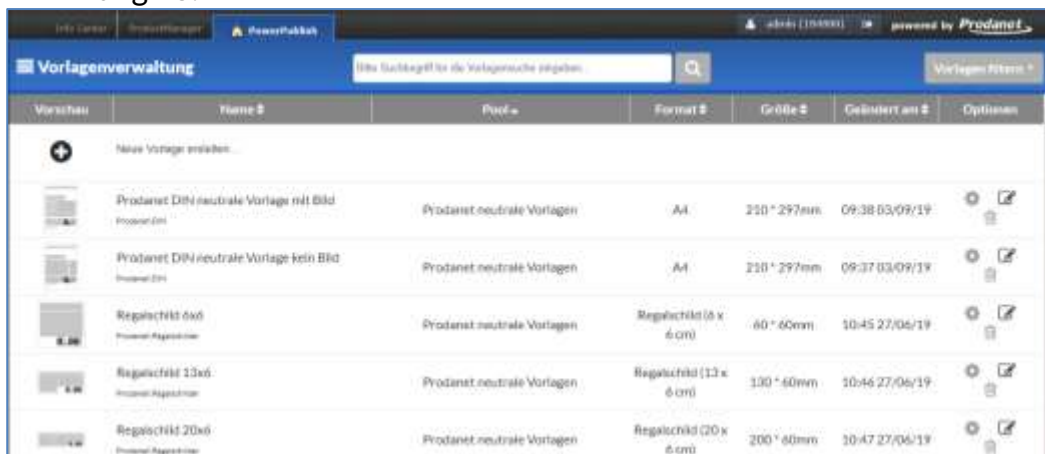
Info Center | ProductManager | PowerPublish

admin (1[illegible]) | powered by Prodanet

Vorlagenverwaltung

Bitte Suchbegriff für die Vorlagensuche eingeben...

Vorlagen filtern

| Vorschau | Name | Pool | Format | Größe | Geändert am | Optionen |
|---|---|---|---|---|---|---|
| | Neue Vorlage erstellen... | | | | | |
| | Prodanet DIN neutrale Vorlage mit Bild Prodanet DIN | Prodanet neutrale Vorlagen | A4 | 210 * 297mm | 09:38 03/09/19 | |
| | Prodanet DIN neutrale Vorlage kein Bild Prodanet DIN | Prodanet neutrale Vorlagen | A4 | 210 * 297mm | 09:37 03/09/19 | |
| | Regalschild 6x6 Prodanet Regalschilder | Prodanet neutrale Vorlagen | Regalschild (6 x 6 cm) | 60 * 60mm | 10:45 27/06/19 | |
| | Regalschild 13x6 Prodanet Regalschilder | Prodanet neutrale Vorlagen | Regalschild (13 x 6 cm) | 130 * 60mm | 10:46 27/06/19 | |
| | Regalschild 20x6 Prodanet Regalschilder | Prodanet neutrale Vorlagen | Regalschild (20 x 6 cm) | 200 * 60mm | 10:47 27/06/19 | |